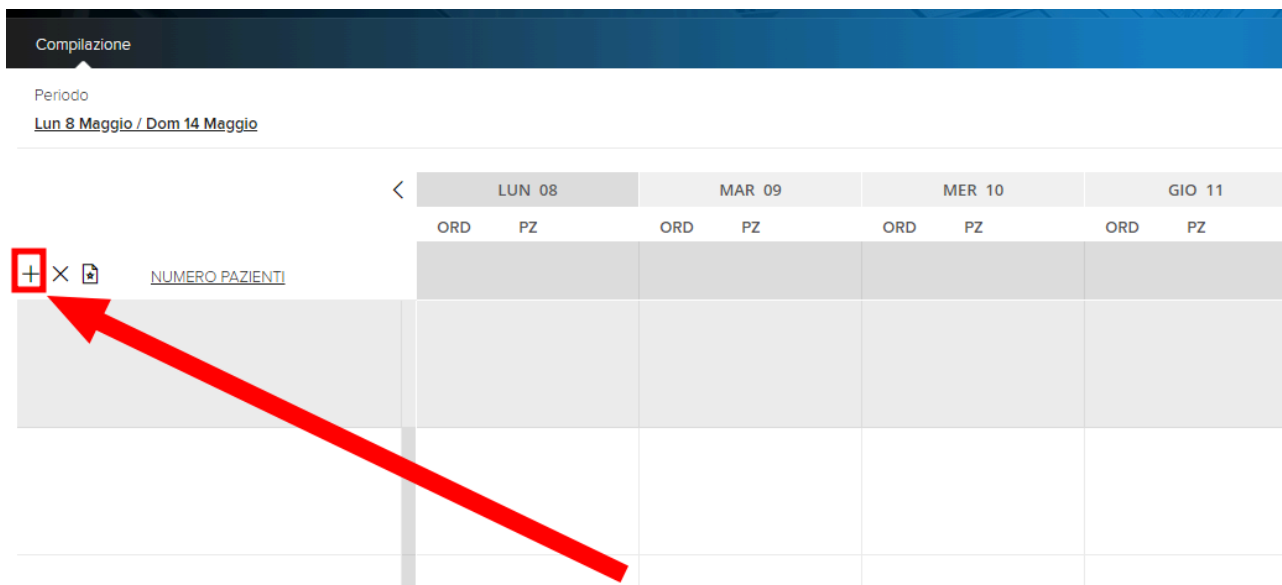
Compilazione

Periodo
Lun 8 Maggio / Dom 14 Maggio

<

| LUN 08 | | MAR 09 | | MER 10 | | GIO 11 | |
|---|---|---|---|---|---|---|---|
| ORD | PZ | ORD | PZ | ORD | PZ | ORD | PZ |

+ × NUMERO PAZIENTI